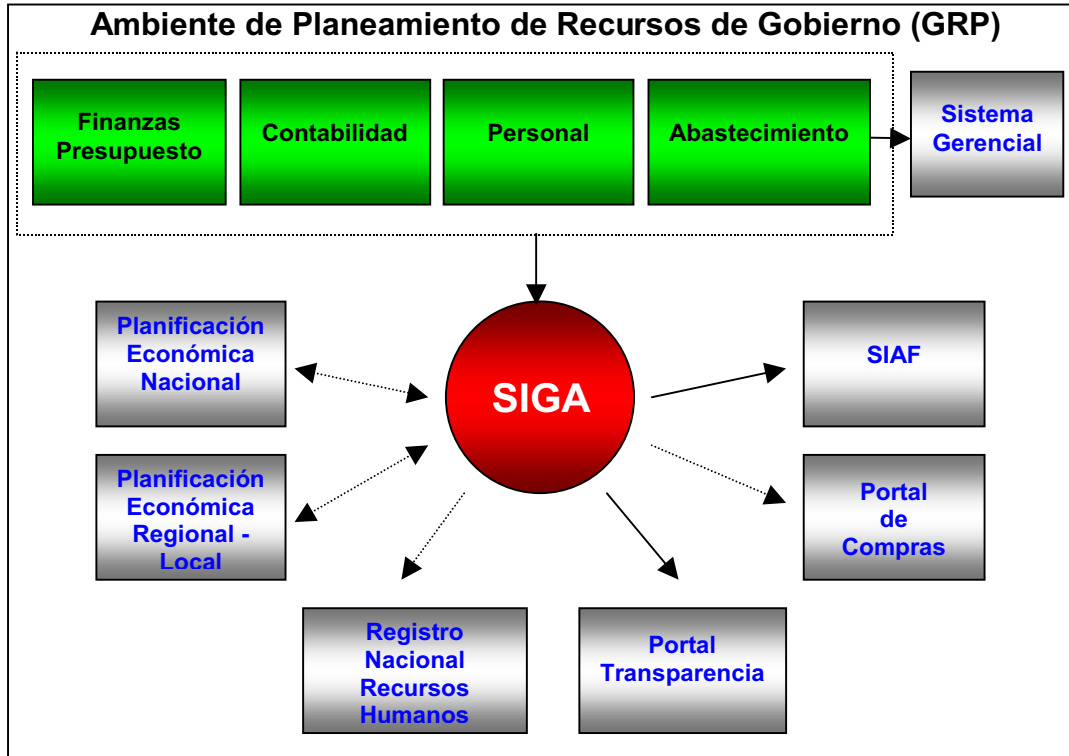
Ambiente de Planeamiento de Recursos de Gobierno (GRP)

Finanzas Presupuesto

Contabilidad

Personal

Abastecimiento

Sistema Gerencial

SIGA

Planificación Económica Nacional

SIAF

Planificación Económica Regional - Local

Portal de Compras

Registro Nacional Recursos Humanos

Portal Transparencia